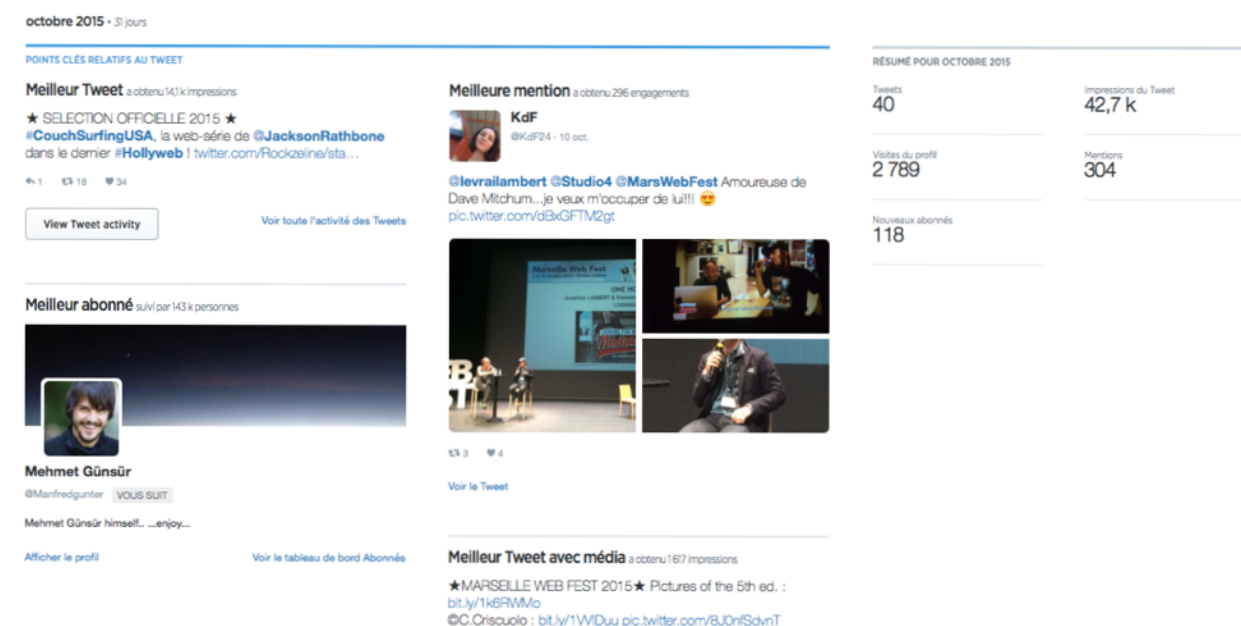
octobre 2015 • 31 jours

POINTS CLÉS RELATIFS AU TWEET

Meilleur Tweet a obtenu 14,1 k impressions

★ SELECTION OFFICIELLE 2015 ★ #CouchSurfingUSA, la web-série de @JacksonRathbone dans le dernier #Hollyweb twitter.com/Rockzeline/sta...

1 18 34

View Tweet activity

Voir toute l'activité des Tweets

Meilleur abonné suivi par 143 k personnes

Mehmet Günsür

@Manfredgunter VOUS SUIT

Mehmet Günsür himself... ...enjoy...

Afficher le profil

Voir le tableau de bord Abonnés

Meilleure mention a obtenu 296 engagements

KdF

@KdF24 · 10 oct.

@levrailambert @Studio4 @MarsWebFest Amoureuse de Dave Mitchum...je veux m'occuper de lui!!! 😍 pic.twitter.com/dBxGFTM2gt

Marseille Web Fest

3 4

Voir le Tweet

Meilleur Tweet avec média a obtenu 1 617 impressions

★MARSEILLE WEB FEST 2015★ Pictures of the 5th ed. : bit.ly/1k6RWMo
©C.Criscuolo : bit.ly/1VIDuu pic.twitter.com/8J0nfSdvnT

RÉSUMÉ POUR OCTOBRE 2015

Tweets
40

Impressions du Tweet
42,7 k

Visites du profil
2 789

Mentions
304

Nouveaux abonnés
118